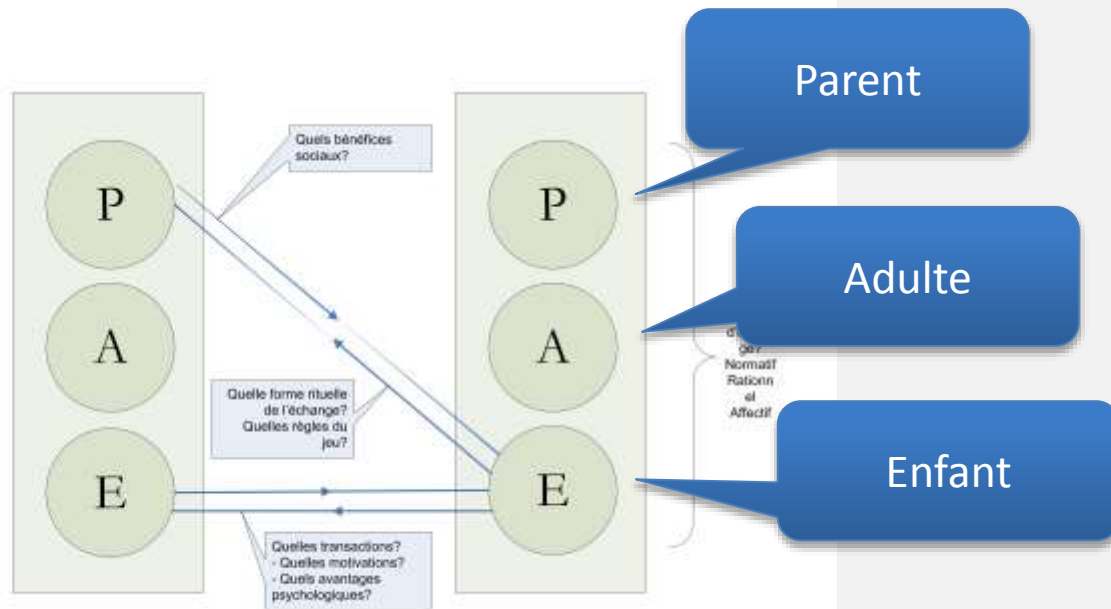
Parent

Quels bénéfices sociaux?

P

P

Adulte

A

A

d' ge? Normatif Rationn el Affectif

Quelle forme rituelle de l'échange? Quelles règles du jeu?

E

E

Enfant

Quelles transactions? - Quelles motivations? - Quels avantages psychologiques?